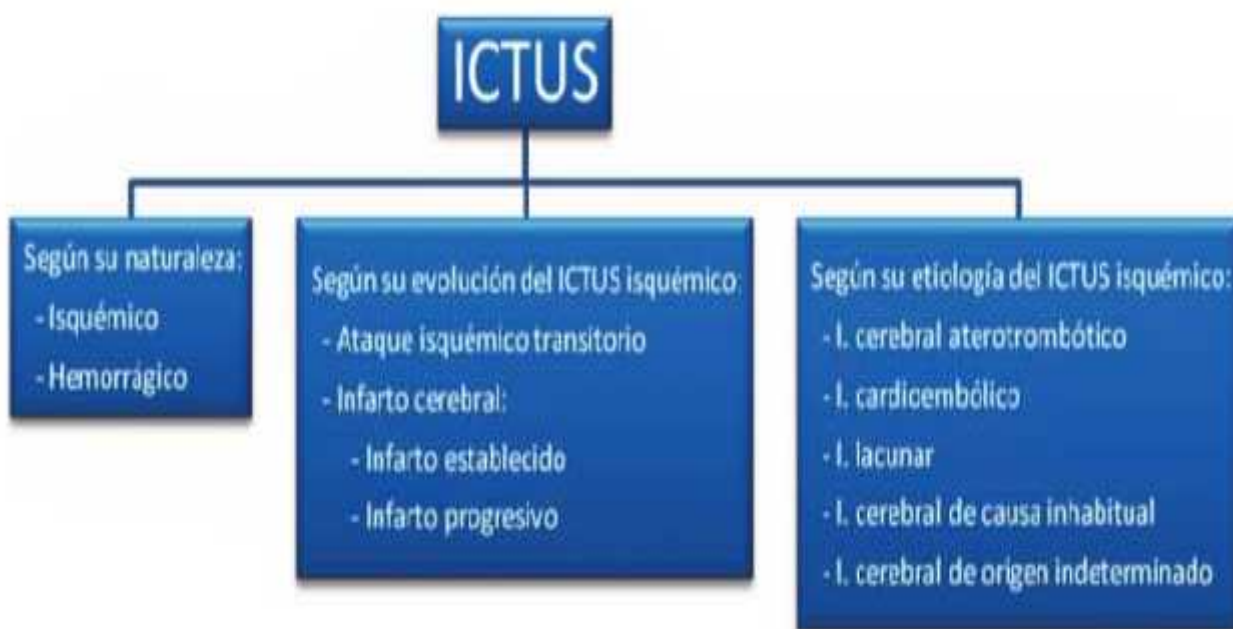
ICTUS

Según su naturaleza:
- Isquémico
- Hemorrágico

Según su evolución del ICTUS isquémico:
- Ataque isquémico transitorio
- Infarto cerebral:
- Infarto establecido
- Infarto progresivo

Según su etiología del ICTUS isquémico:
- I. cerebral aterotrombótico
- I. cardioembólico
- I. lacunar
- I. cerebral de causa inhabitual
- I. cerebral de origen indeterminado